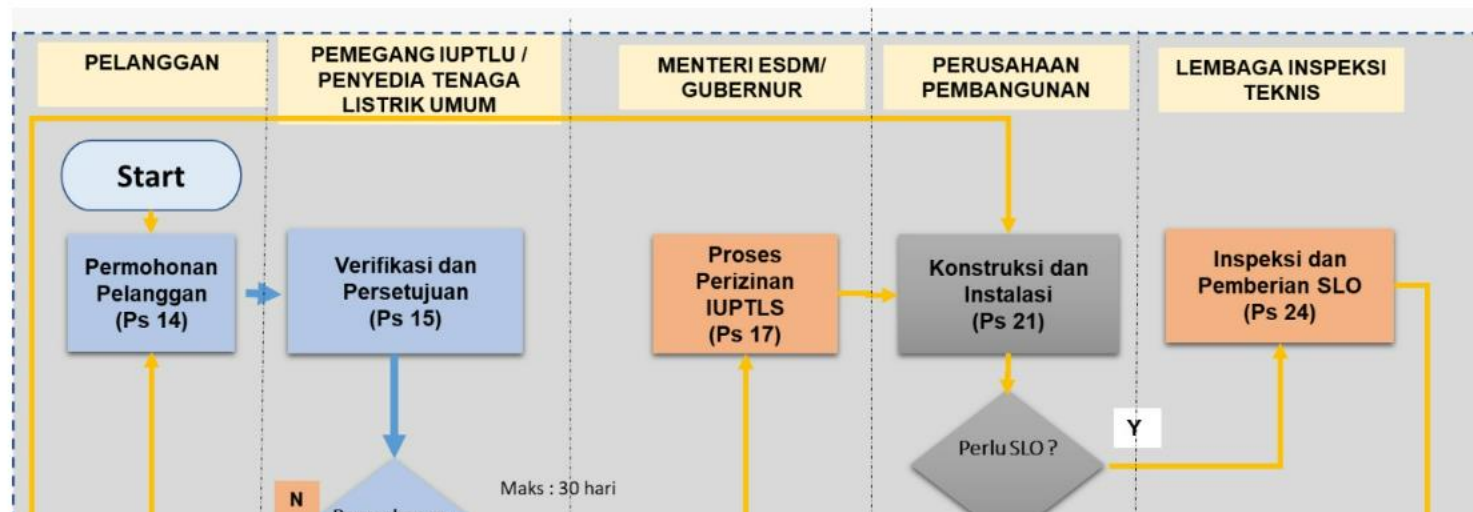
PELANGGAN

PEMEGANG IUPTLU / PENYEDIA TENAGA LISTRIK UMUM

MENTERI ESDM/ GUBERNUR

PERUSAHAAN PEMBANGUNAN

LEMBAGA INSPEKSI TEKNIS

Start

Permohonan Pelanggan (Ps 14)

Verifikasi dan Persetujuan (Ps 15)

Proses Perizinan IUPTLS (Ps 17)

Konstruksi dan Instalasi (Ps 21)

Inspeksi dan Pemberian SLO (Ps 24)

Perlu SLO ?

Y

N

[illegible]

Maks : 30 hari